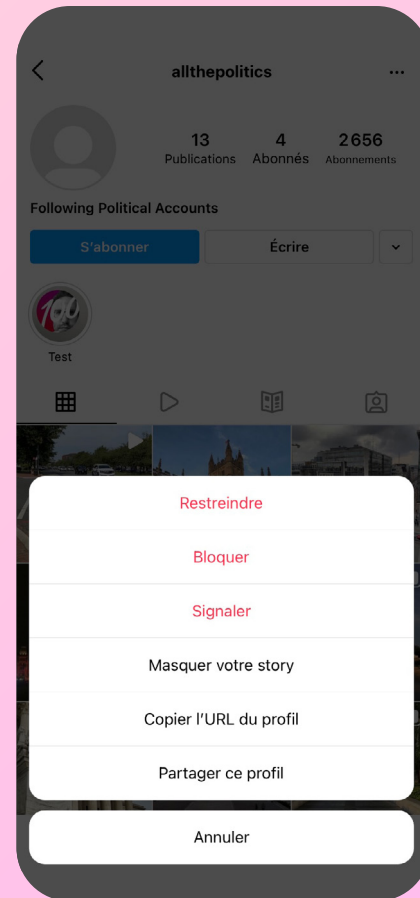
allthepolitics

13
Publications

4
Abonnés

2 656
Abonnements

Following Political Accounts

S'abonner

Écrire

Test

Restreindre

Bloquer

Signaler

Masquer votre story

Copier l'URL du profil

Partager ce profil

Annuler